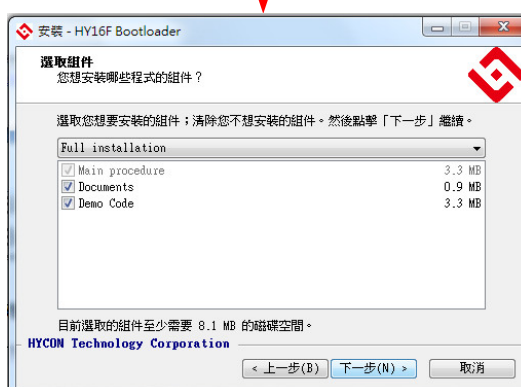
安裝 - HY16F Bootloader

選取組件
您想安裝哪些程式的組件？

選取您想要安裝的組件；清除您不想安裝的組件。然後點擊「下一步」繼續。

Full installation

| | | |
|---|---|---|
| ☑ | Main procedure | 3.3 MB |
| ☑ | Documents | 0.9 MB |
| ☑ | Demo Code | 3.3 MB |

目前選取的組件至少需要 8.1 MB 的磁碟空間。

HYCON Technology Corporation

< 上一步(B)
下一步(N) >
取消